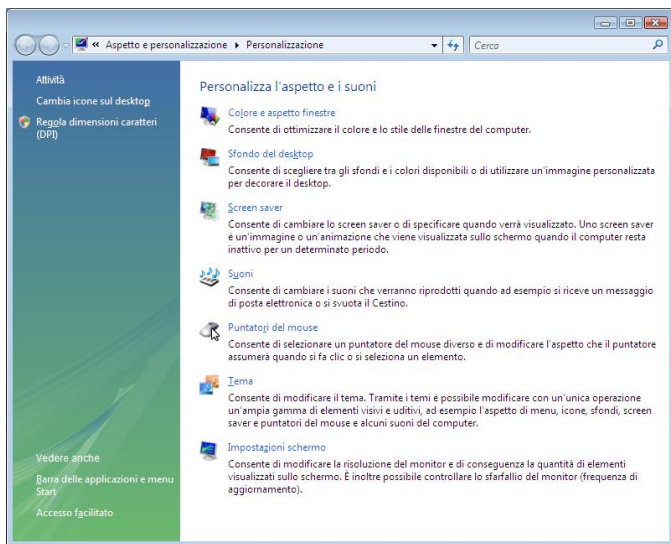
« Aspetto e personalizzazione ▸ Personalizzazione

Cerca

Attività

Cambia icone sul desktop

Regola dimensioni caratteri (DPI)

Vedere anche

Barra delle applicazioni e menu Start

Accesso facilitato

Personalizza l'aspetto e i suoni

Colore e aspetto finestre

Consente di ottimizzare il colore e lo stile delle finestre del computer.

Sfondo del desktop

Consente di scegliere tra gli sfondi e i colori disponibili o di utilizzare un'immagine personalizzata per decorare il desktop.

Screen saver

Consente di cambiare lo screen saver o di specificare quando verrà visualizzato. Uno screen saver è un'immagine o un'animazione che viene visualizzata sullo schermo quando il computer resta inattivo per un determinato periodo.

Suoni

Consente di cambiare i suoni che verranno riprodotti quando ad esempio si riceve un messaggio di posta elettronica o si svuota il Cestino.

Puntatori del mouse

Consente di selezionare un puntatore del mouse diverso e di modificare l'aspetto che il puntatore assumerà quando si fa clic o si seleziona un elemento.

Tema

Consente di modificare il tema. Tramite i temi è possibile modificare con un'unica operazione un'ampia gamma di elementi visivi e uditivi, ad esempio l'aspetto di menu, icone, sfondi, screen saver e puntatori del mouse e alcuni suoni del computer.

Impostazioni schermo

Consente di modificare la risoluzione del monitor e di conseguenza la quantità di elementi visualizzati sullo schermo. È inoltre possibile controllare lo sfarfallio del monitor (frequenza di aggiornamento).